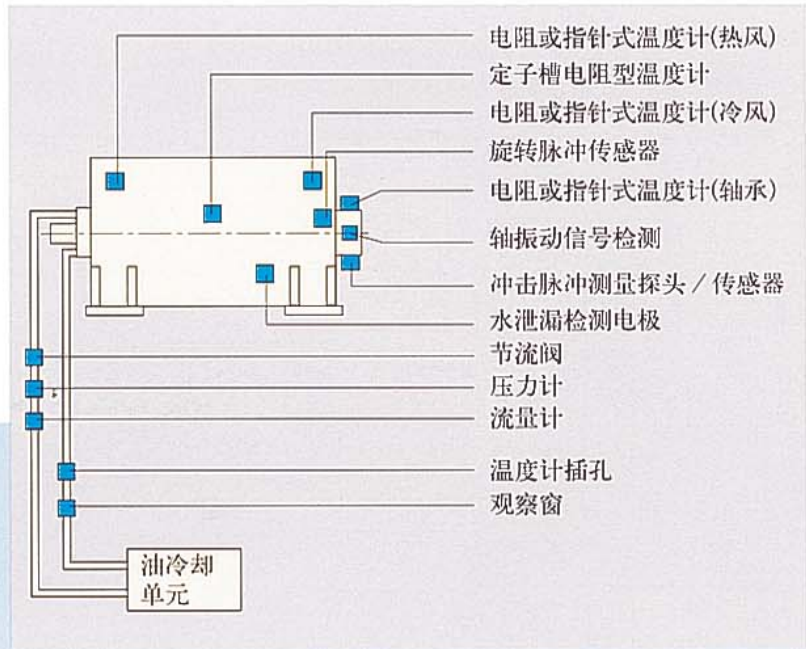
电阻或指针式温度计(热风)
定子槽电阻型温度计
电阻或指针式温度计(冷风)
旋转脉冲传感器
电阻或指针式温度计(轴承)
轴振动信号检测
冲击脉冲测量探头／传感器
水泄漏检测电极
节流阀
压力计
流量计
温度计插孔
观察窗
油冷却单元